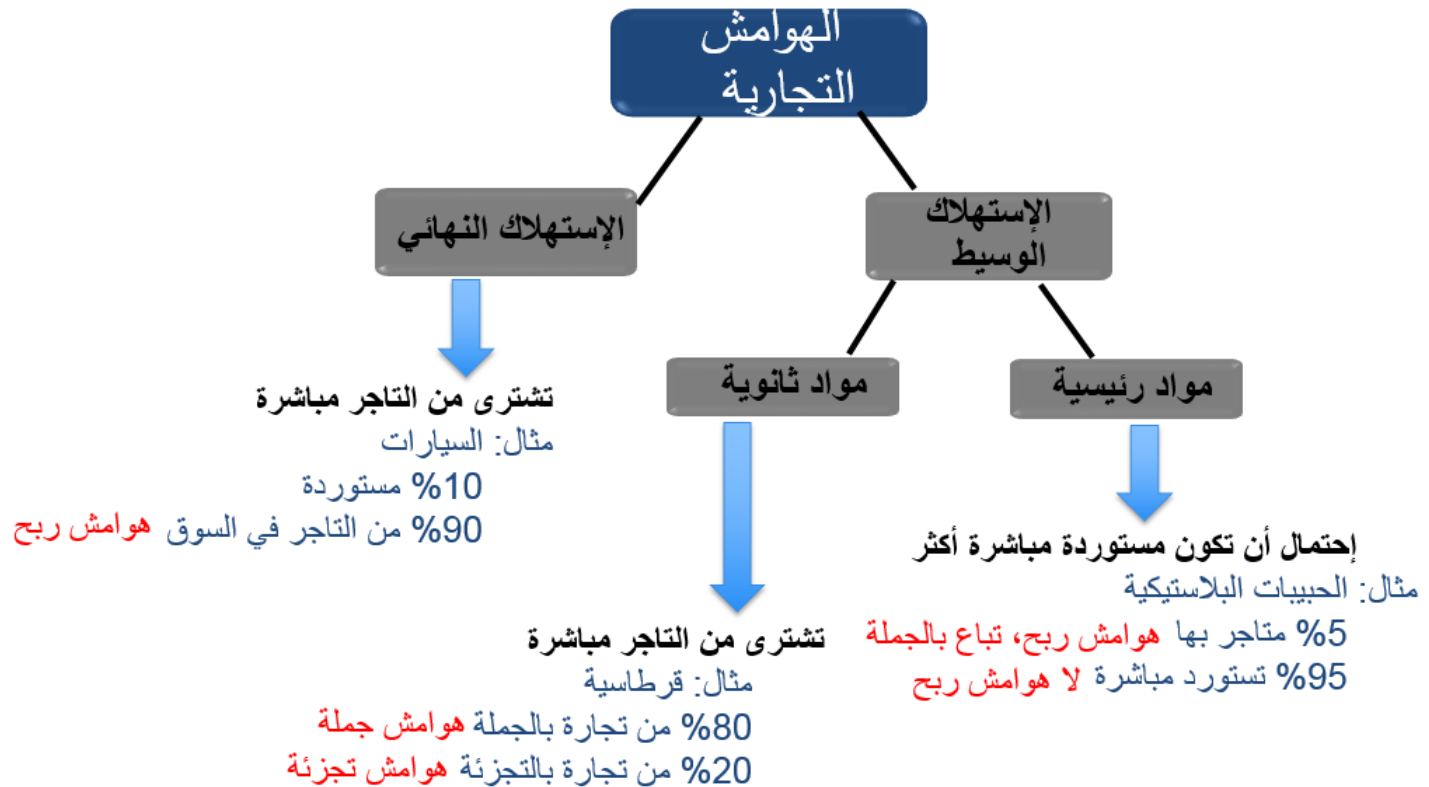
الهوامش التجارية

الإستهلاك النهائي

الإستهلاك الوسيط

مواد ثانوية

مواد رئيسية

تشترى من التاجر مباشرة
مثال: السيارات
10% مستوردة
90% من التاجر في السوق هوامش ربح

إحتمال أن تكون مستوردة مباشرة أكثر
مثال: الحبيبات البلاستيكية
5% متاجر بها هوامش ربح، تباع بالجملة
95% تستورد مباشرة لا هوامش ربح

تشترى من التاجر مباشرة
مثال: قرطاسية
80% من تجارة بالجملة هوامش جملة
20% من تجارة بالتجزئة هوامش تجزئة